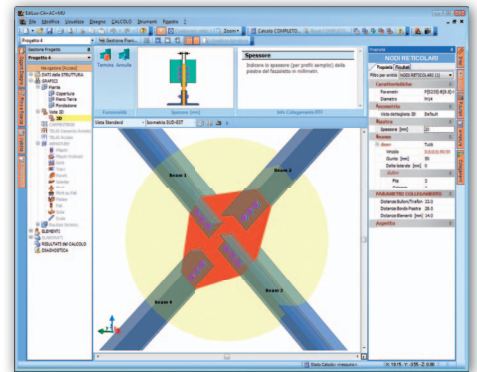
EdiLus-CA-AC-MU

File Modifica Visualizza Disegno CALCOLO Strumenti Finestra ?

Zoom Calcolo COMPLETO

Progetto 4

Gestione Progetto

Progetto 4

Navigatore (Scopo)

DATI della STRUTTURA

GRAFICO

Pianta

Copertura

Piano Terra

Fondazione

Vista 3D

3D

ELEMENTI

RISULTATI del CALCOLO

DIAGNOSTICA

Tecnica Annulla

Spessore

Indicare lo spessore (per profili semplici) della piastra del fazzoletto in millimetri.

Vista Standard Isometria SUD-EST

Beam 1

Beam 2

Beam 3

Beam 4

Proprietà

NODI RETICOLARI

Proprietà Risultati

Filtro per entità NODI RETICOLARI (1)

Caratteristiche

Parametri

Diametro M14

Parametri

Vista dettagliata 3D Default

Piastra

Spessore [mm] 20

Bulloni

Diametro

Giunto [mm] 30

Foro

PARAMETRI COLLEGAMENTO

Distanza Bullon/Trafilati 22.0

Distanza Bordo Piastra 28.0

Distanza Bordo Elementi [mm] 14.0

Aspetto

Stato Calcolo: (nessuno)